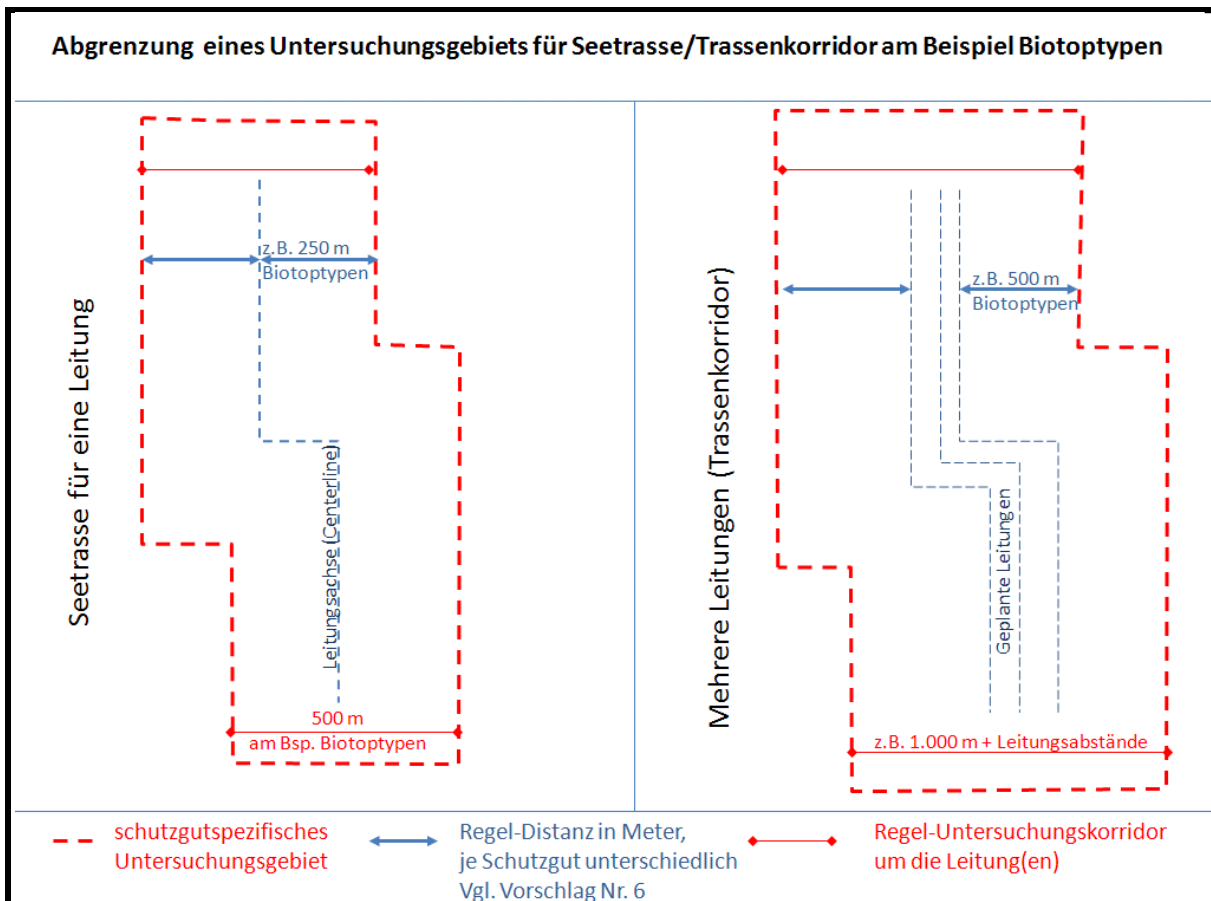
Abgrenzung eines Untersuchungsgebiets für Seetrasse/Trassenkorridor am Beispiel Biotoptypen

Seetrasse für eine Leitung

z.B. 250 m
Biotoptypen

Leitungsachse (Centerline)

500 m
am Bsp. Biotoptypen

Mehrere Leitungen (Trassenkorridor)

z.B. 500 m
Biotoptypen

Geplante Leitungen

z.B. 1.000 m + Leitungsabstände

schutzgutspezifisches Untersuchungsgebiet

Regel-Distanz in Meter, je Schutzgut unterschiedlich Vgl. Vorschlag Nr. 6

Regel-Untersuchungskorridor um die Leitung(en)